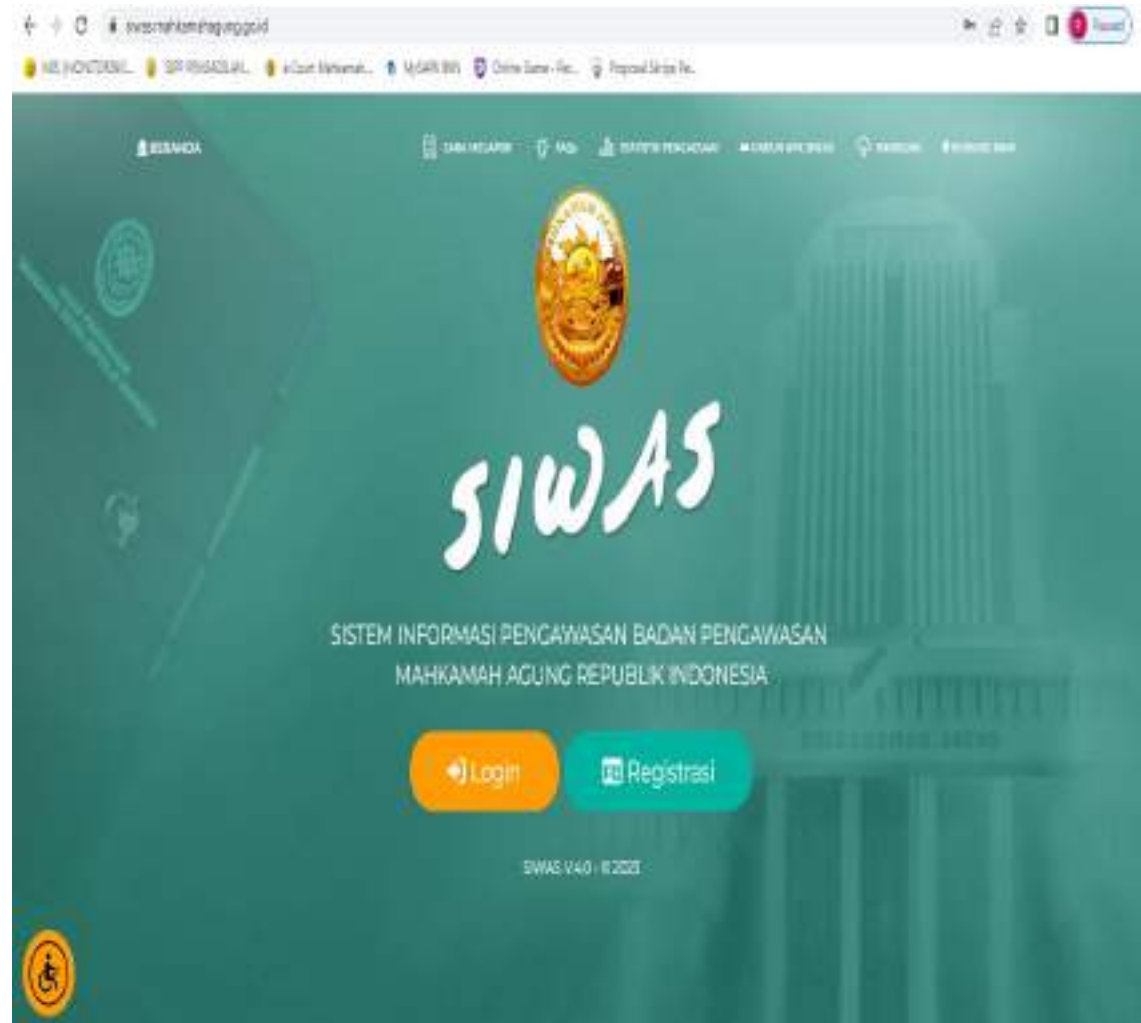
siwas.mahkamahagung.go.id

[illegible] | SIPP PENGADILAN... | e-Court Mahkamah... | MySAPK BKN | Online Game - Pic... | Proposal Skripsi Pe...

BERANDA

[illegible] | FAQs | STATISTIK PENGADUAN | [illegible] | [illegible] | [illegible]

SIWAS

SISTEM INFORMASI PENGAWASAN BADAN PENGAWASAN MAHKAMAH AGUNG REPUBLIK INDONESIA

Login

Registrasi

SIWAS V.4.0 - ©2021